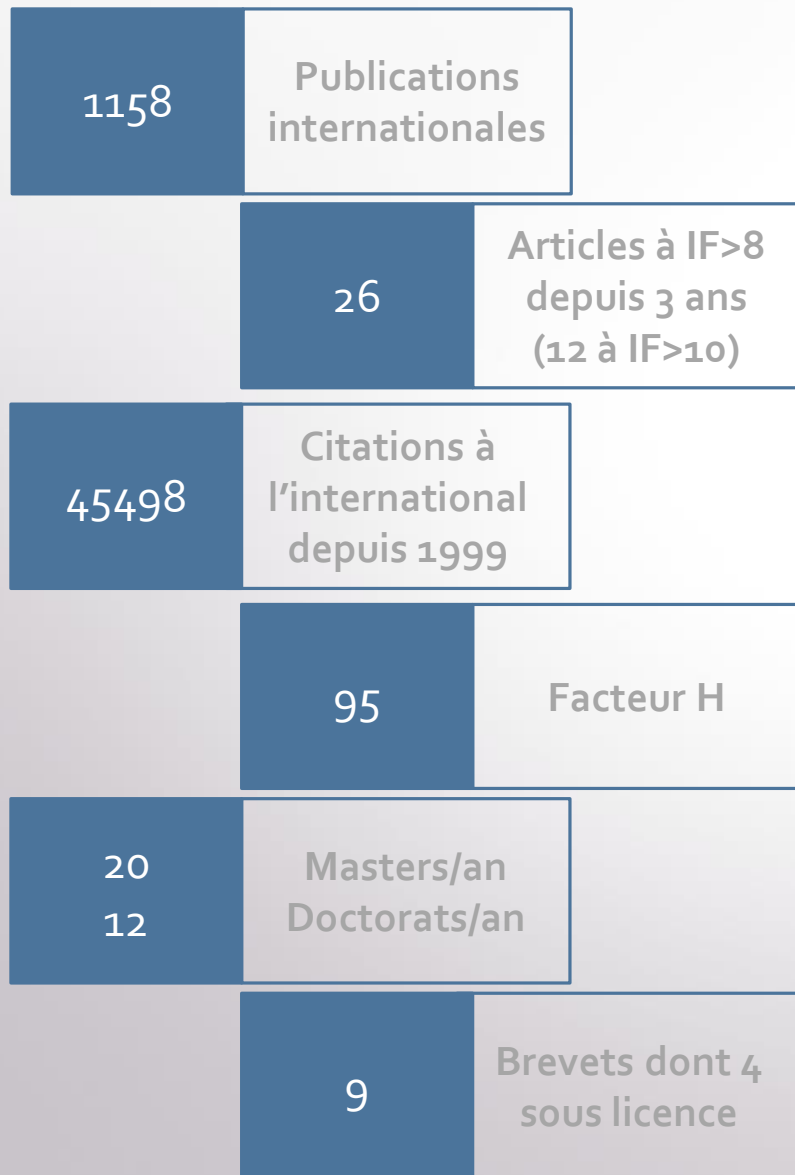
1158

Publications internationales

26

Articles à IF>8 depuis 3 ans (12 à IF>10)

45498

Citations à l'international depuis 1999

95

Facteur H

20
12

Masters/an
Doctorats/an

9

Brevets dont 4 sous licence